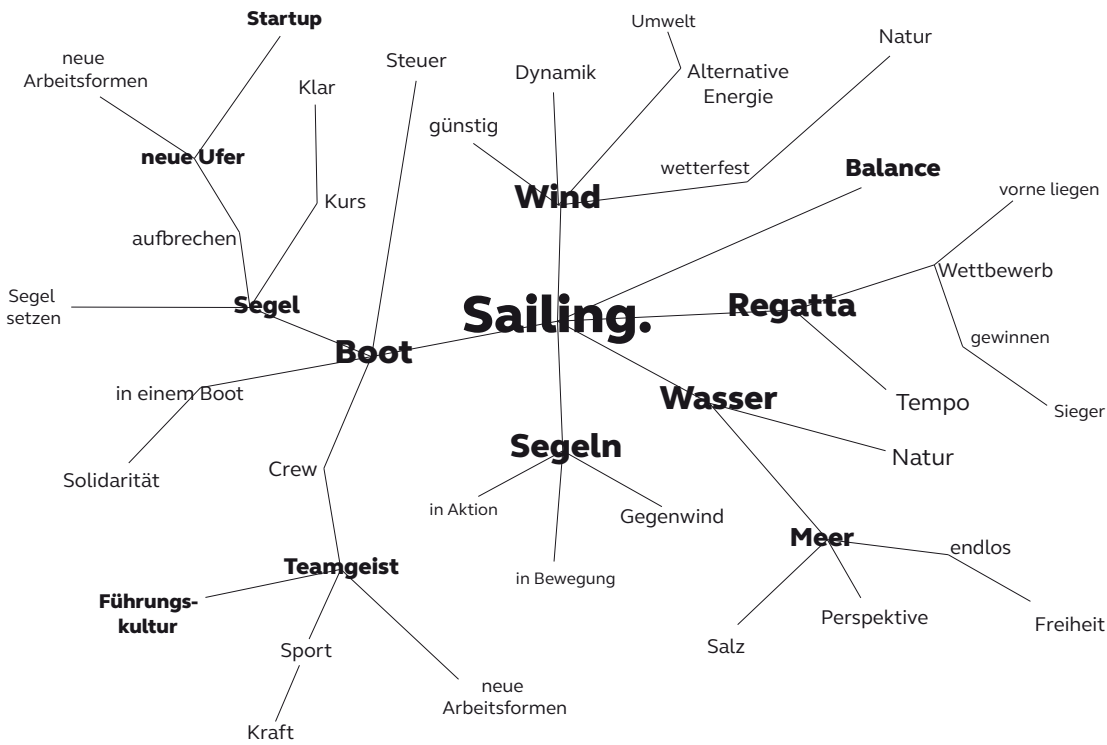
Sailing.

Startup
neue Arbeitsformen
neue Ufer
Klar
Kurs
aufbrechen
Segel setzen
Segel
Steuer
Boot
in einem Boot
Solidarität
Crew
Teamgeist
Führungskultur
Sport
Kraft
neue Arbeitsformen

Dynamik
Umwelt
Alternative Energie
günstig
Wind
wetterfest
Natur

Balance
vorne liegen
Wettbewerb
Regatta
gewinnen
Sieger
Tempo

Wasser
Natur
Meer
endlos
Freiheit
Perspektive
Salz

Segeln
in Aktion
Gegenwind
in Bewegung